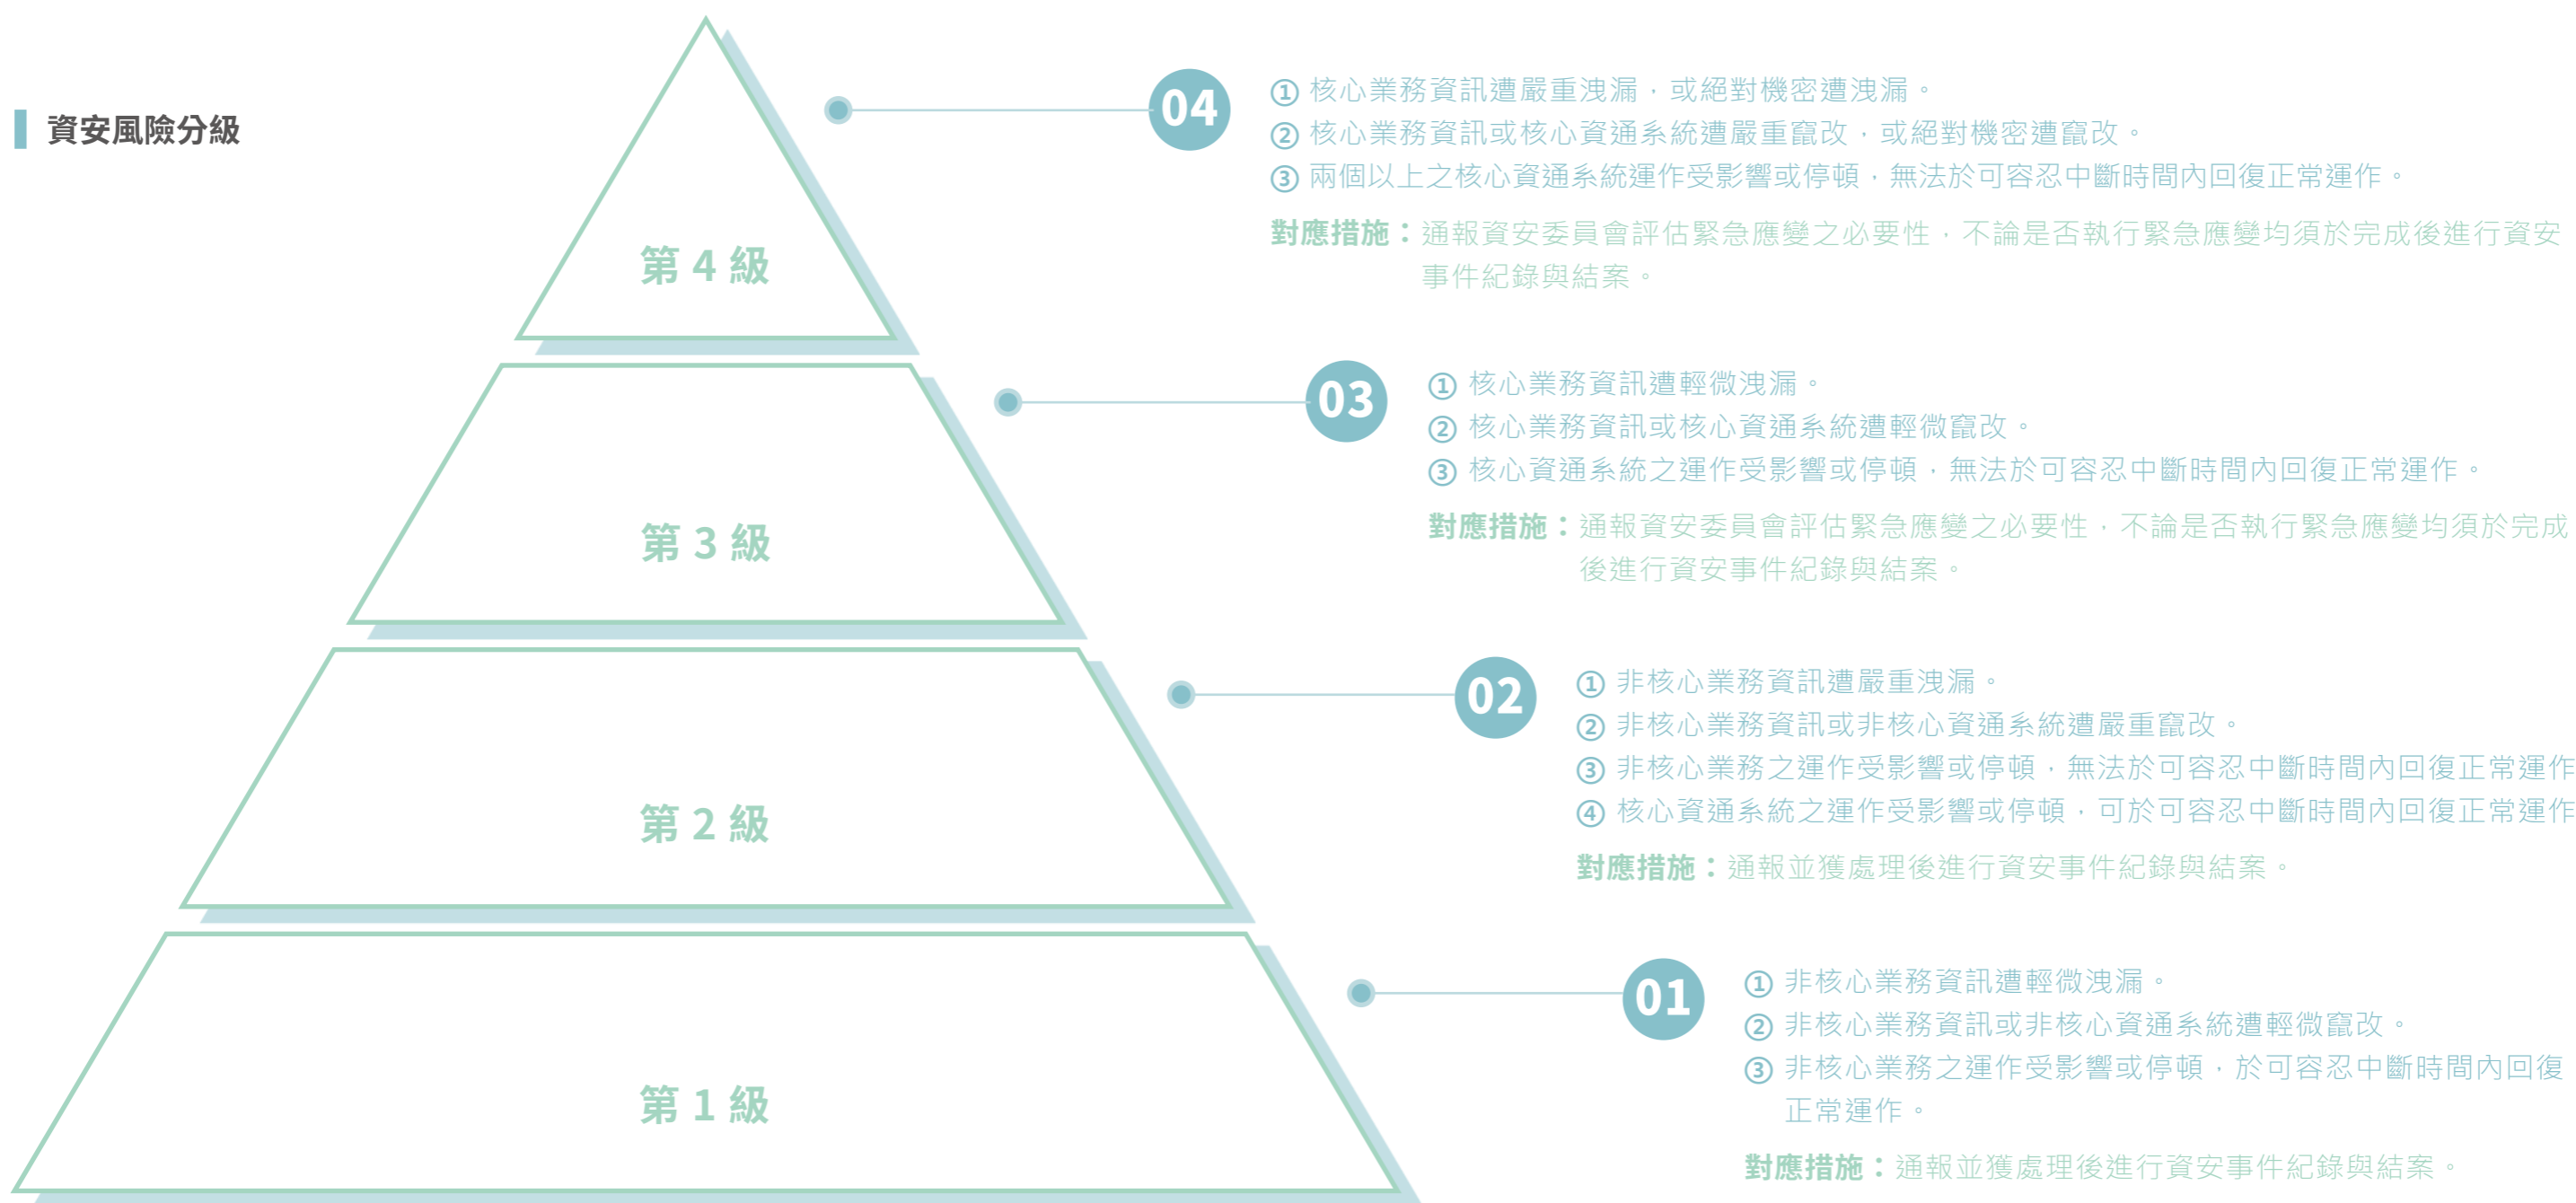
資安風險分級

第 4 級

第 3 級

第 2 級

第 1 級

04

① 核心業務資訊遭嚴重洩漏，或絕對機密遭洩漏。
② 核心業務資訊或核心資通系統遭嚴重竄改，或絕對機密遭竄改。
③ 兩個以上之核心資通系統運作受影響或停頓，無法於可容忍中斷時間內回復正常運作。

對應措施：通報資安委員會評估緊急應變之必要性，不論是否執行緊急應變均須於完成後進行資安事件紀錄與結案。

03

① 核心業務資訊遭輕微洩漏。
② 核心業務資訊或核心資通系統遭輕微竄改。
③ 核心資通系統之運作受影響或停頓，無法於可容忍中斷時間內回復正常運作。

對應措施：通報資安委員會評估緊急應變之必要性，不論是否執行緊急應變均須於完成後進行資安事件紀錄與結案。

02

① 非核心業務資訊遭嚴重洩漏。
② 非核心業務資訊或非核心資通系統遭嚴重竄改。
③ 非核心業務之運作受影響或停頓，無法於可容忍中斷時間內回復正常運作
④ 核心資通系統之運作受影響或停頓，可於可容忍中斷時間內回復正常運作

對應措施：通報並獲處理後進行資安事件紀錄與結案。

01

① 非核心業務資訊遭輕微洩漏。
② 非核心業務資訊或非核心資通系統遭輕微竄改。
③ 非核心業務之運作受影響或停頓，於可容忍中斷時間內回復正常運作。

對應措施：通報並獲處理後進行資安事件紀錄與結案。